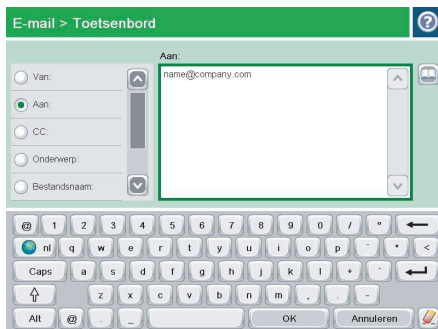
E-mail > Toetsenbord

Aan:

Van:

Aan:

CC:

Onderwerp:

Bestandsnaam:

name@company.com

@ 1 2 3 4 5 6 7 8 9 0 / °

nl q w e r t y u i o p ¨ * <

Caps a s d f g h j k l + ´

z x c v b n m , . -

Alt @ OK Annuleren